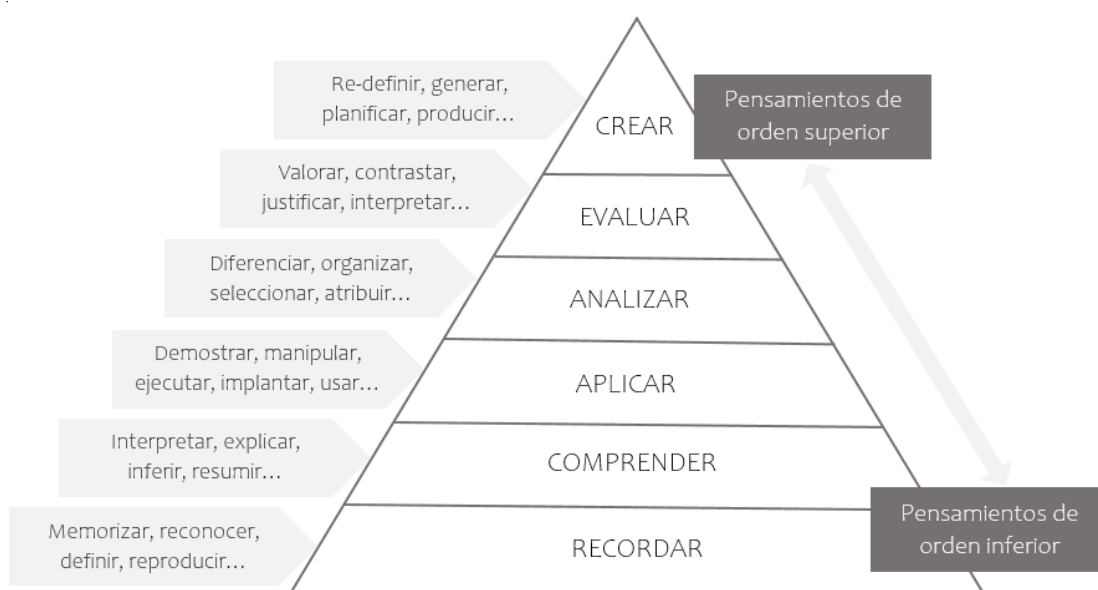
Re-definir, generar, planificar, producir...

CREAR

Pensamientos de orden superior

Valorar, contrastar, justificar, interpretar...

EVALUAR

Diferenciar, organizar, seleccionar, atribuir...

ANALIZAR

Demostrar, manipular, ejecutar, implantar, usar...

APLICAR

Interpretar, explicar, inferir, resumir...

COMPRENDER

Memorizar, reconocer, definir, reproducir...

RECORDAR

Pensamientos de orden inferior